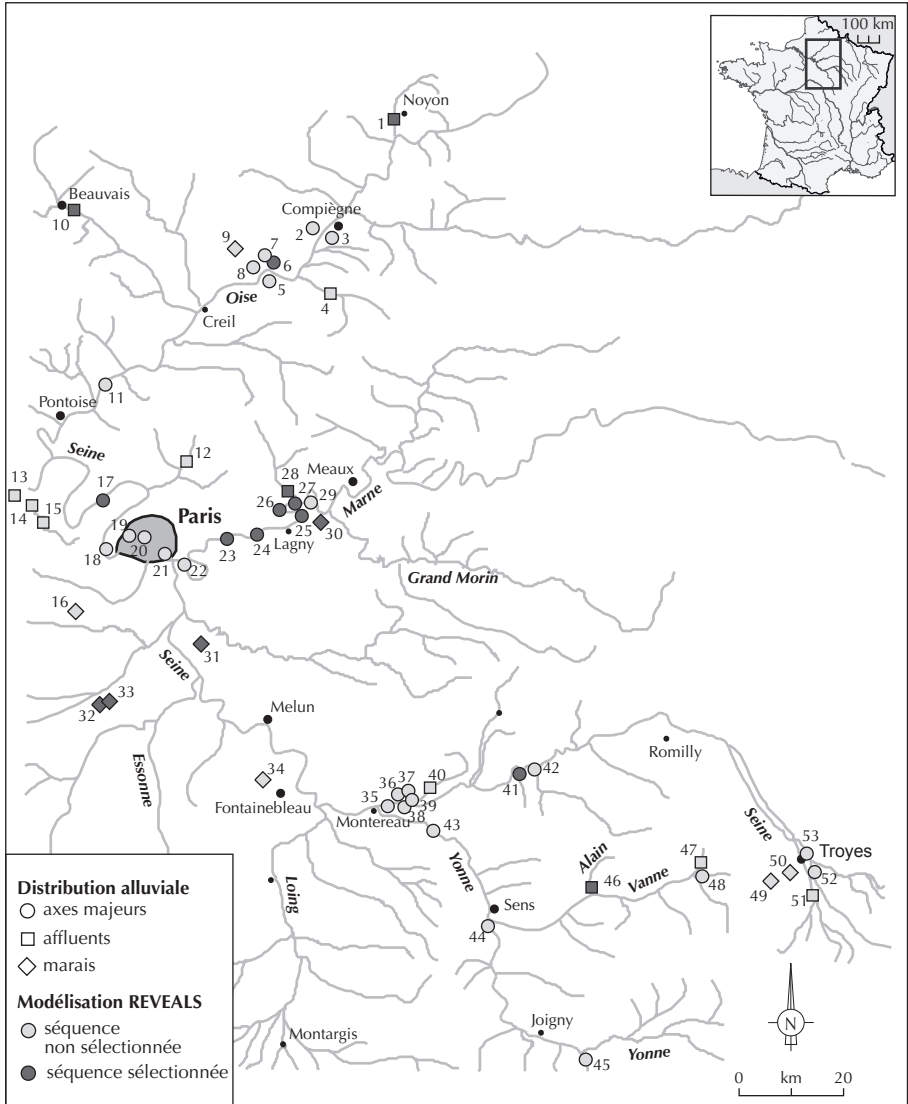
100 km

Noyon
1
Beauvais
10
Compiègne
2
3
9
7
8
6
5
Oise
4
Creil
11
Pontoise
Seine
12
13
14
15
17
28
Meaux
27
29
26
25
30
Marne
Paris
19
20
18
21
22
23
24
Lagny
Grand Morin
16
31
Seine
33
32
Melun
Essonne
34
Fontainebleau
36
37
40
35
39
38
Montereau
41
42
Romilly
43
Seine
53
Troyes
47
Alain
46
Vanne
48
50
49
52
51
Loing
Yonne
Sens
44
Joigny
45
Yonne
Montargis

Distribution alluviale
axes majeurs
affluents
marais

Modélisation REVEALS
séquence non sélectionnée
séquence sélectionnée

N
0 km 20